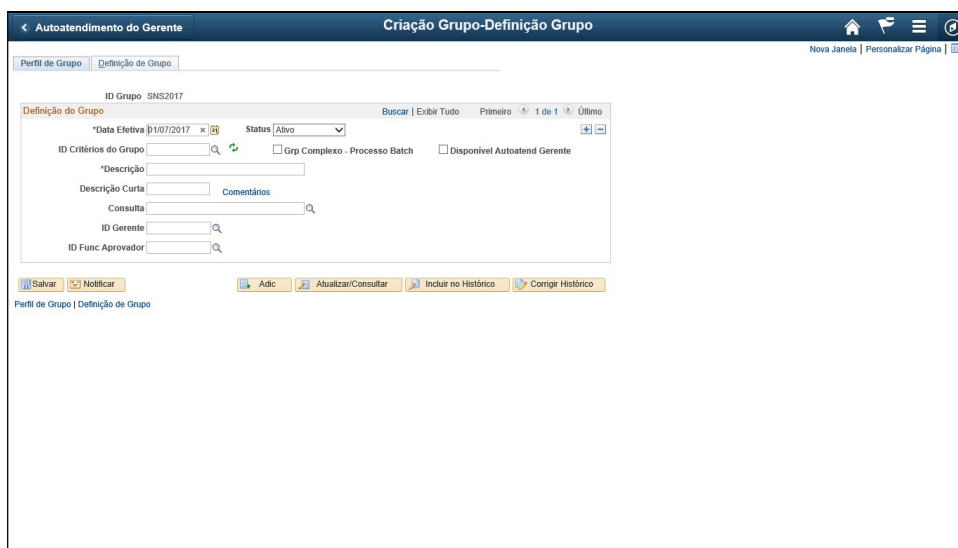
< Autoatendimento do Gerente

Criação Grupo-Definição Grupo

Nova Janela | Personalizar Página |

Perfil de Grupo | Definição de Grupo

ID Grupo SNS2017

Definição do Grupo

Buscar | Exibir Tudo Primeiro 1 de 1 Último

*Data Efetiva 01/07/2017

Status Ativo

ID Critérios do Grupo

Grp Complexo - Processo Batch

Disponível Autoatend Gerente

*Descrição

Descrição Curta

Comentários

Consulta

ID Gerente

ID Func Aprovador

Salvar | Notificar | Adic | Atualizar/Consultar | Incluir no Histórico | Corrigir Histórico

Perfil de Grupo | Definição de Grupo